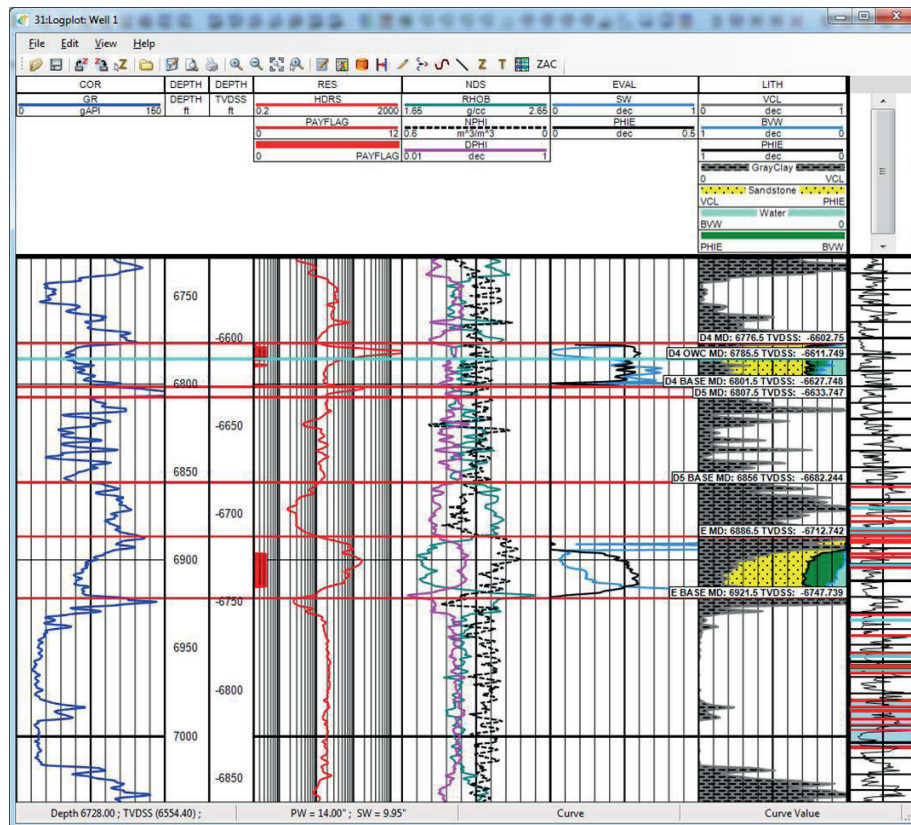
31:Logplot: Well 1

File Edit View Help

Z T ZAC

| COR | DEPTH | DEPTH | RES | NDS | EVAL | LITH |
|---|---|---|---|---|---|---|
| GR | DEPTH | TVDSS | HDRS | RHOB | SW | VCL |
| 0 gAPI 150 | ft | ft | 0.2 2000 | 1.65 g/cc 2.65 | 1 dec 0 | 0 dec 1 |
| | | | PAYFLAG | NPHI | PHIE | BVW |
| | | | 0 12 | 0.6 m^3/m^3 0 | 0 dec 0.5 | 1 dec 0 |
| | | | | DPHI | | PHIE |
| | | | 0 PAYFLAG | 0.01 dec 1 | | 1 dec 0 |

GrayClay
0 VCL
Sandstone
VCL PHIE
Water
BVW 0
PHIE BVW

6750
-6600
6800
-6650
6850
-6700
6900
-6750
6950
-6800
7000
-6850

D4 MD: 6776.5 TVDSS: -6602.75
D4 OWC MD: 6785.5 TVDSS: -6611.749
D4 BASE MD: 6801.5 TVDSS: -6627.748
D5 MD: 6807.5 TVDSS: -6633.747
D5 BASE MD: 6856 TVDSS: -6682.244
E MD: 6886.5 TVDSS: -6712.742
E BASE MD: 6921.5 TVDSS: -6747.739

Depth 6728.00 ; TVDSS (6554.40) ; PW = 14.00° ; SW = 9.95° Curve Curve Value